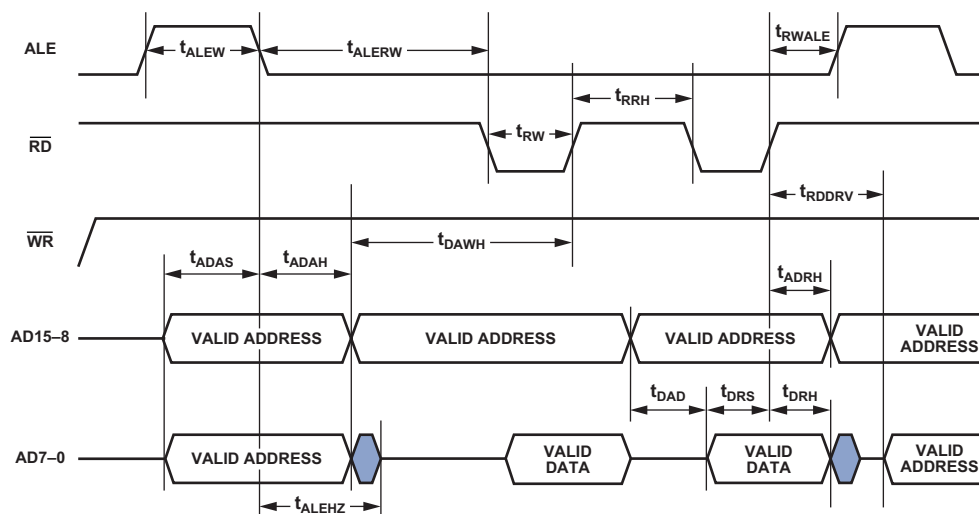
ALE

$\overline{RD}$

$\overline{WR}$

AD15–8

AD7–0

$t_{ALEW}$

$t_{ALERW}$

$t_{RWALE}$

$t_{RRH}$

$t_{RW}$

$t_{RDDRV}$

$t_{DAWH}$

$t_{ADAS}$

$t_{ADAH}$

$t_{ADRH}$

VALID ADDRESS

VALID ADDRESS

VALID ADDRESS

VALID ADDRESS

$t_{DAD}$

$t_{DRS}$

$t_{DRH}$

VALID ADDRESS

VALID DATA

VALID DATA

VALID ADDRESS

$t_{ALEHZ}$